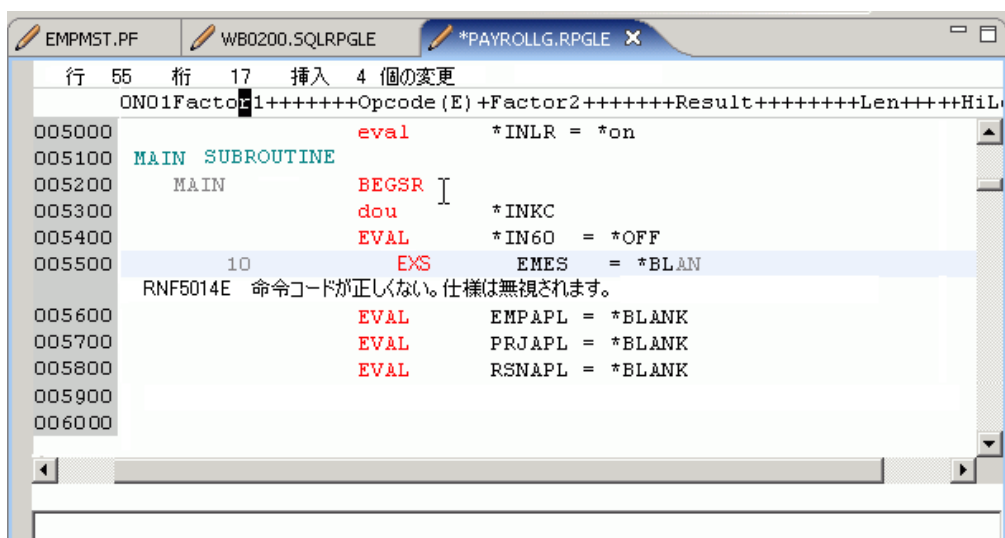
EMPMST.PF    WB0200.SQLRPGLE    *PAYROLLG.RPGLE

行 55 桁 17 挿入 4 個の変更

ON01Factor1+++++++Opcode(E)+Factor2+++++++Result++++++++Len++++HiL

005000 eval *INLR = *on
005100 MAIN SUBROUTINE
005200 MAIN BEGSR
005300 dou *INKC
005400 EVAL *IN60 = *OFF
005500 10 EXS EMES = *BLAN
RNF5014E 命令コードが正しくない。仕様は無視されます。
005600 EVAL EMPAPL = *BLANK
005700 EVAL PRJAPL = *BLANK
005800 EVAL RSNAPL = *BLANK
005900
006000